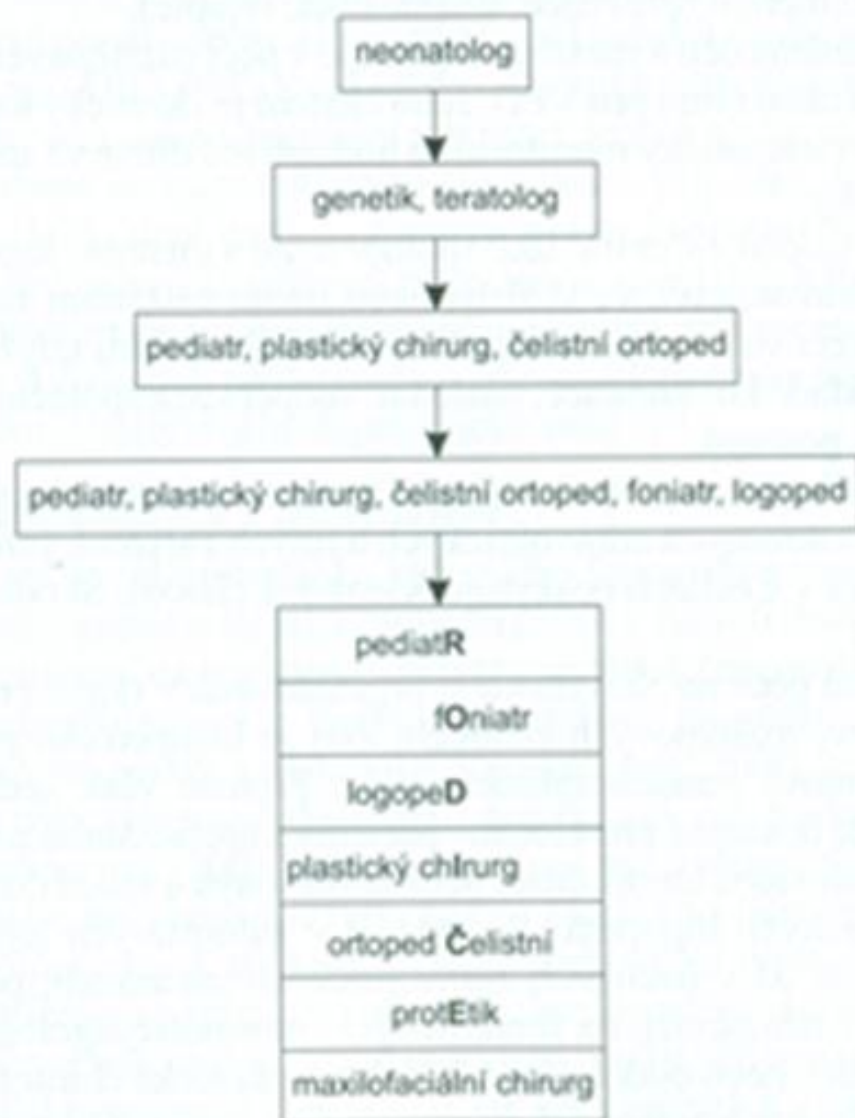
neonatolog

genetik, teratolog

pediatr, plastický chirurg, čelistní ortoped

pediatr, plastický chirurg, čelistní ortoped, foniatr, logoped

| pediatR |
|---|
| fOniatr |
| logopeD |
| plastický chIrurg |
| ortoped Čelistní |
| protEtik |
| maxilofaciální chirurg |